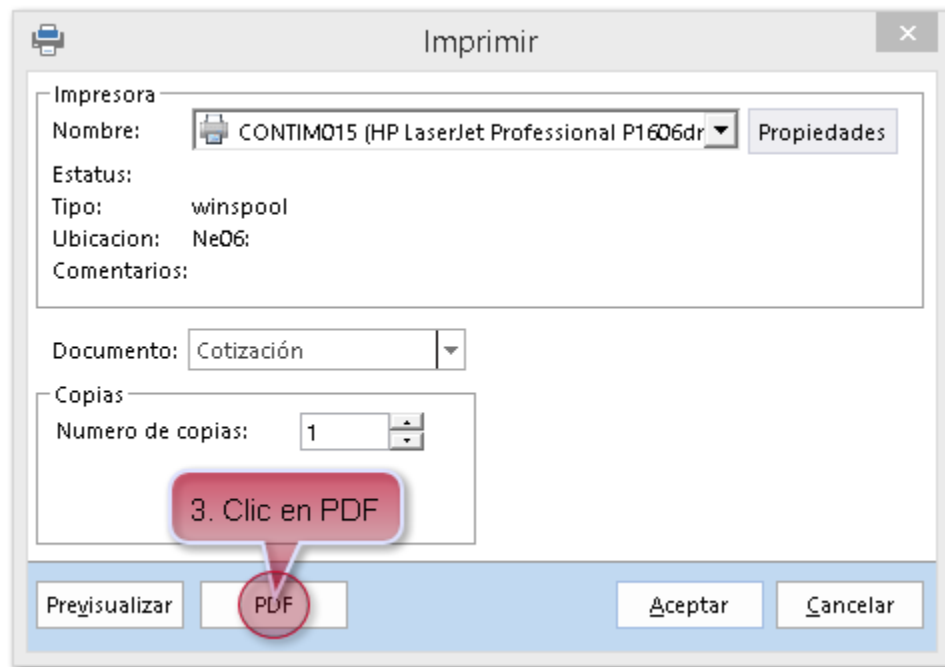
Imprimir

Impresora
Nombre: CONTIM015 (HP LaserJet Professional P1606dr Propiedades
Estatus:
Tipo: winspool
Ubicacion: Ne06:
Comentarios:

Documento: Cotización

Copias
Numero de copias: 1

3. Clic en PDF

Previsualizar PDF Aceptar Cancelar